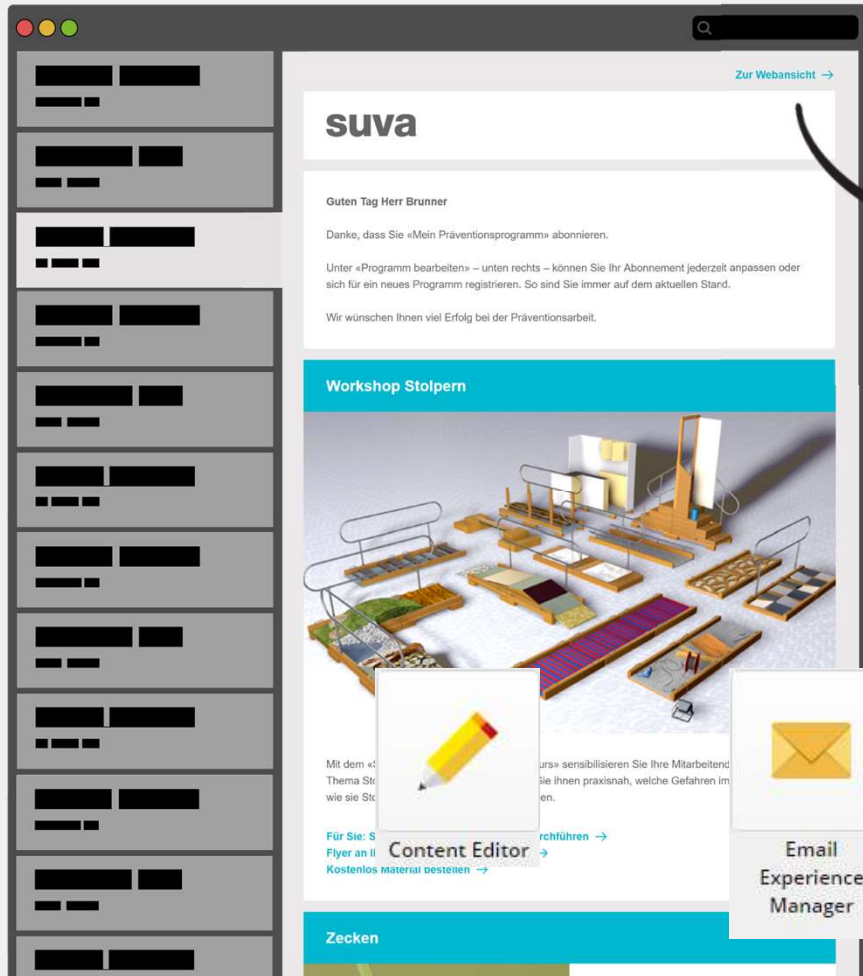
Zur Webansicht →

suva

Guten Tag Herr Brunner

Danke, dass Sie «Mein Präventionsprogramm» abonnieren.

Unter «Programm bearbeiten» – unten rechts – können Sie Ihr Abonnement jederzeit anpassen oder sich für ein neues Programm registrieren. So sind Sie immer auf dem aktuellen Stand.

Wir wünschen Ihnen viel Erfolg bei der Präventionsarbeit.

Workshop Stolpern

Mit dem «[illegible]urs» sensibilisieren Sie Ihre Mitarbeitend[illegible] Thema Sto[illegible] Sie ihnen praxisnah, welche Gefahren im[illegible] wie sie Sto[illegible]en.

Für Sie: S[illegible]rchführen →
Flyer an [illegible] →
Kostenlos Material bestellen →

Content Editor

Email Experience Manager

Zecken